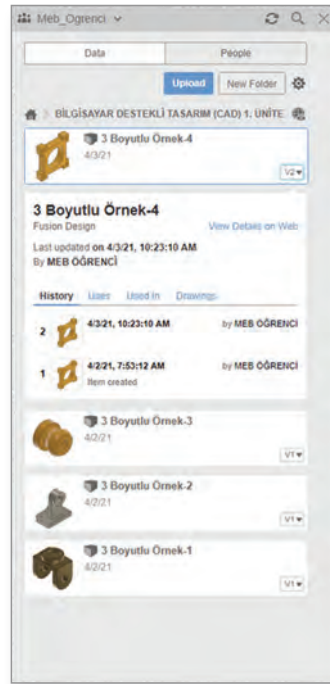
Meb_Ogrenci

Data | People

Upload | New Folder

BİLGİSAYAR DESTEKLİ TASARIM (CAD) 1. ÜNİTE

3 Boyutlu Örnek-4
4/3/21
V2

3 Boyutlu Örnek-4
Fusion Design
View Details on Web
Last updated on 4/3/21, 10:23:10 AM
By MEB ÖĞRENCİ

History | Uses | Used in | Drawings

2 | 4/3/21, 10:23:10 AM | by MEB ÖĞRENCİ

1 | 4/2/21, 7:53:12 AM | by MEB ÖĞRENCİ
Item created

3 Boyutlu Örnek-3
4/2/21
V1

3 Boyutlu Örnek-2
4/2/21
V1

3 Boyutlu Örnek-1
4/2/21
V1